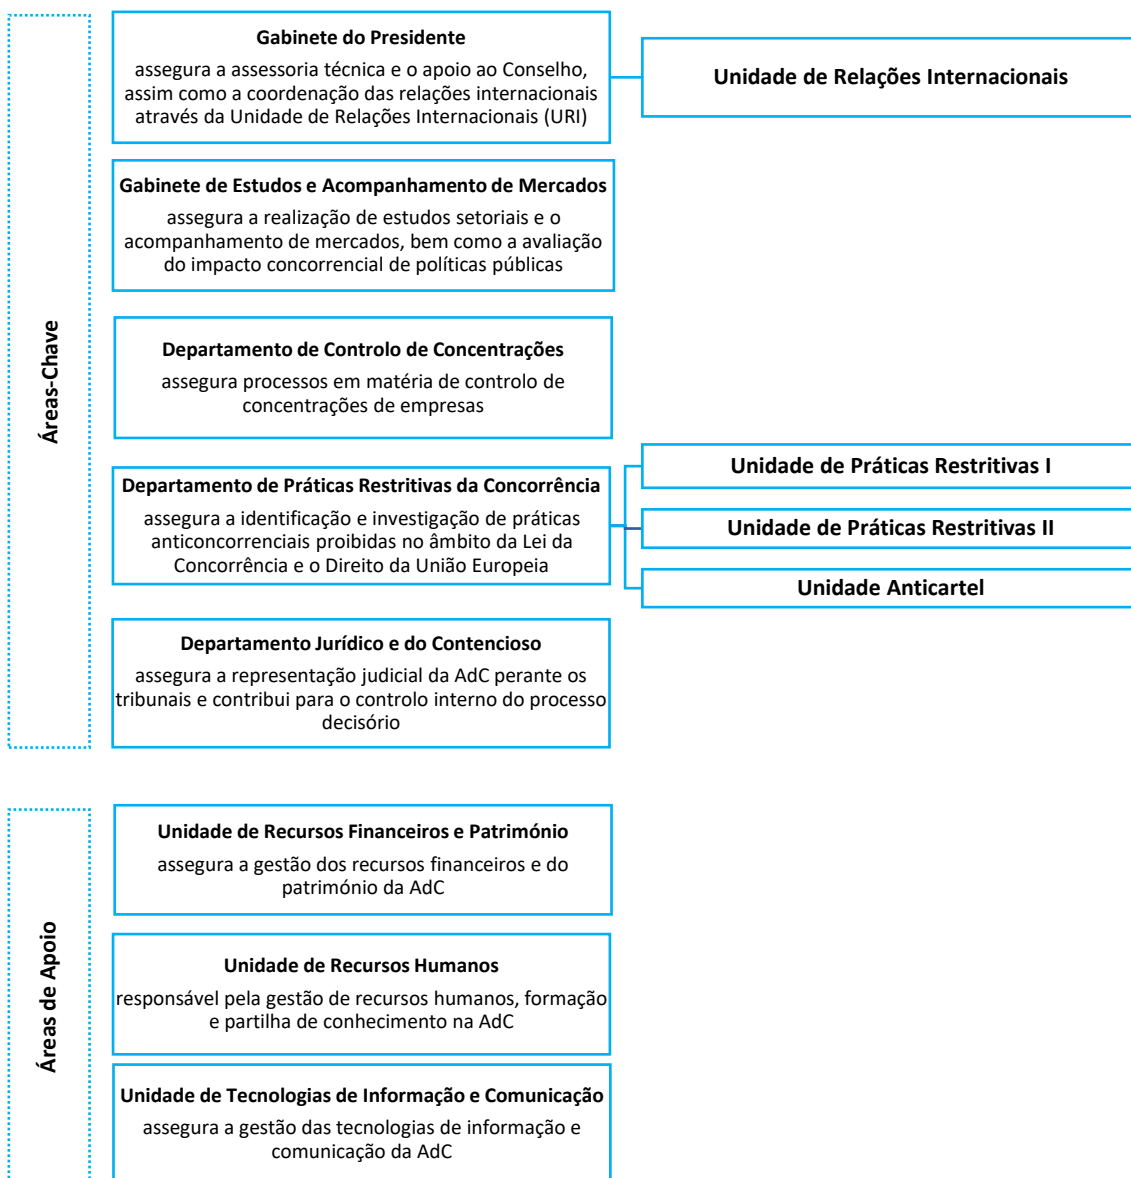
Áreas-Chave

**Gabinete do Presidente**
assegura a assessoria técnica e o apoio ao Conselho, assim como a coordenação das relações internacionais através da Unidade de Relações Internacionais (URI)

**Unidade de Relações Internacionais**

**Gabinete de Estudos e Acompanhamento de Mercados**
assegura a realização de estudos setoriais e o acompanhamento de mercados, bem como a avaliação do impacto concorrencial de políticas públicas

**Departamento de Controlo de Concentrações**
assegura processos em matéria de controlo de concentrações de empresas

**Departamento de Práticas Restritivas da Concorrência**
assegura a identificação e investigação de práticas anticoncorrenciais proibidas no âmbito da Lei da Concorrência e o Direito da União Europeia

**Unidade de Práticas Restritivas I**

**Unidade de Práticas Restritivas II**

**Unidade Anticartel**

**Departamento Jurídico e do Contencioso**
assegura a representação judicial da AdC perante os tribunais e contribui para o controlo interno do processo decisório

Áreas de Apoio

**Unidade de Recursos Financeiros e Património**
assegura a gestão dos recursos financeiros e do património da AdC

**Unidade de Recursos Humanos**
responsável pela gestão de recursos humanos, formação e partilha de conhecimento na AdC

**Unidade de Tecnologias de Informação e Comunicação**
assegura a gestão das tecnologias de informação e comunicação da AdC